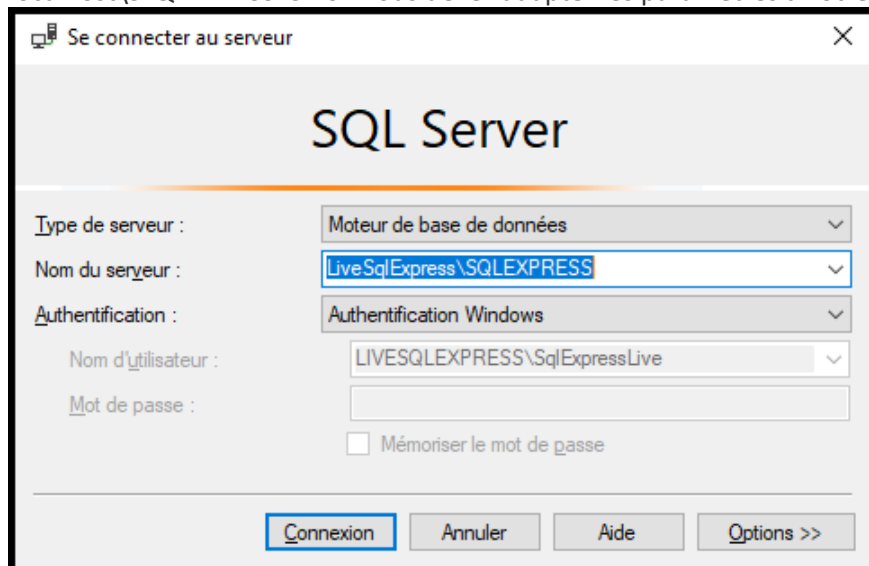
Se connecter au serveur
×

SQL Server

Type de serveur : Moteur de base de données
Nom du serveur : LiveSqlExpress\SQLEXPRESS
Authentification : Authentification Windows
Nom d'utilisateur : LIVESQLEXPRESS\SqlExpressLive
Mot de passe :
Mémoriser le mot de passe

Connexion Annuler Aide Options >>